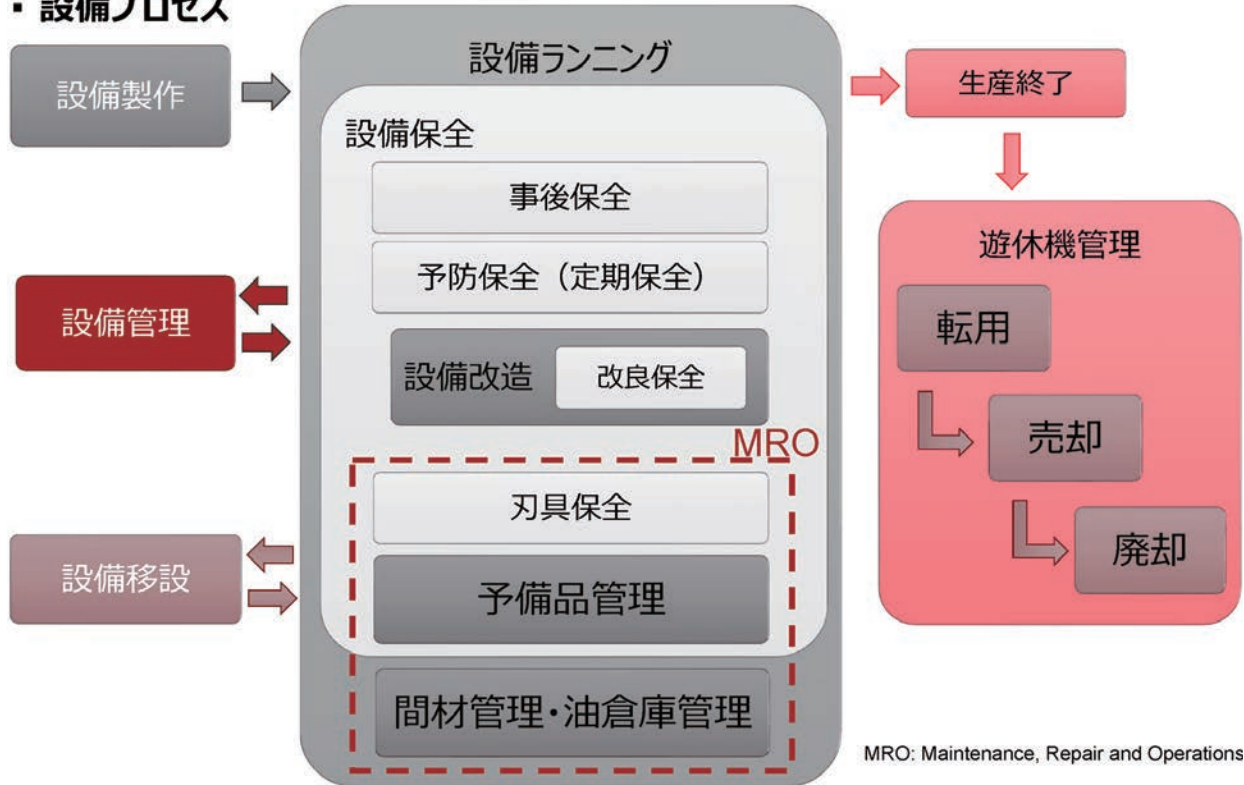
▪ 設備プロセス

設備製作

設備ランニング

設備保全

事後保全

予防保全（定期保全）

設備改造

改良保全

MRO

刃具保全

予備品管理

間材管理・油倉庫管理

設備管理

設備移設

生産終了

遊休機管理

転用

売却

廃却

MRO: Maintenance, Repair and Operations